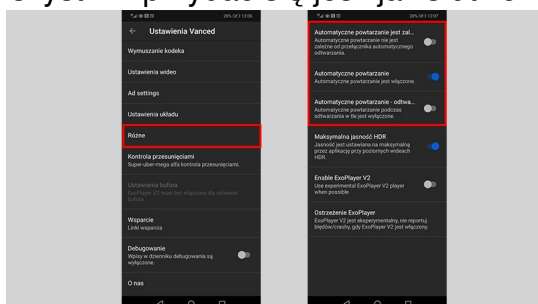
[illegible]

28% 12:06

Ustawienia Vanced

Wymuszanie kodeka

Ustawienia wideo

Ad settings

Ustawienia układu

Różne

Kontrola przesunięciami
Super-uber-mega alfa kontrola przesunięciami.

Ustawienia bufora
ExoPlayer V2 must be enabled to use these buffer settings

Wsparcie
Linki wsparcia

Debugowanie
Wpisy w dzienniku debugowania są wyłączone.

O nas

28% 12:07

Automatyczne powtarzanie jest zal...
Automatyczne powtarzanie nie jest zależne od przełącznika automatycznego odtwarzania.

Automatyczne powtarzanie
Automatyczne powtarzanie jest wyłączone.

Automatyczne powtarzanie - odtwa...
Automatyczne powtarzanie podczas odtwarzania w tle jest wyłączone.

Maksymalna jasność HDR
Jasność jest ustawiona na maksymalną przez aplikację przy poziomych widokach HDR.

Enable ExoPlayer V2
Use experimental ExoPlayer V2 player when possible

Ostrzeżenie ExoPlayer
ExoPlayer V2 jest eksperymentalny, nie reportuj błędów/crashy, gdy ExoPlayer V2 jest włączony.